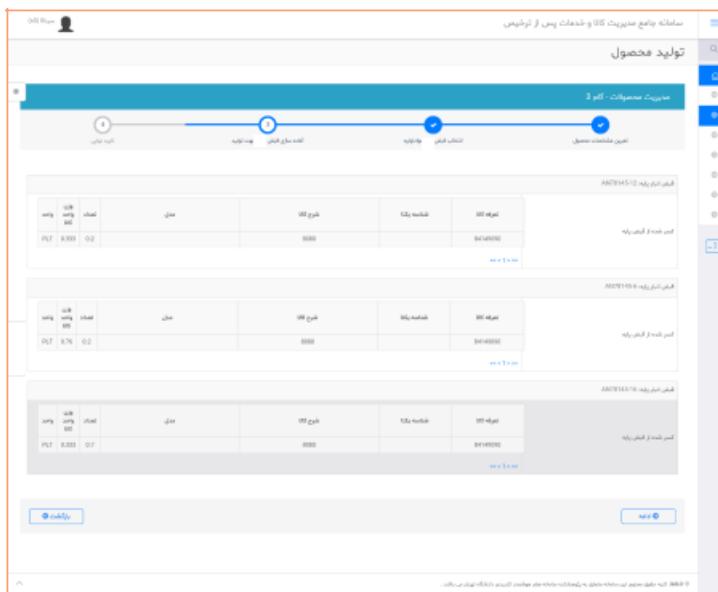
سامانه جامع مدیریت کالا و خدمات پس از ترخیص

تولید محصول

مدیریت محصولات - گام 3

تعیین مشخصات محصول

انتخاب فیش مواد اولیه

آماده سازی فیش جهت تولید

تایید نهایی

فیش انبار پایه: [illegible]

| تعرفه کالا | شناسه کالا | شرح کالا | مدل | تعداد | وزن واحد | واحد |
|---|---|---|---|---|---|---|
| 84149090 | | 8888 | | 0.2 | 8.333 | PLT |

کسر شده از فیش پایه

فیش انبار پایه: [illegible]

| تعرفه کالا | شناسه کالا | شرح کالا | مدل | تعداد | وزن واحد | واحد |
|---|---|---|---|---|---|---|
| 84149090 | | 8888 | | 0.2 | 8.76 | PLT |

کسر شده از فیش پایه

فیش انبار پایه: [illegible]

| تعرفه کالا | شناسه کالا | شرح کالا | مدل | تعداد | وزن واحد | واحد |
|---|---|---|---|---|---|---|
| 84149090 | | 8888 | | 0.7 | 8.333 | PLT |

کسر شده از فیش پایه

ادامه

بازگشت

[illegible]